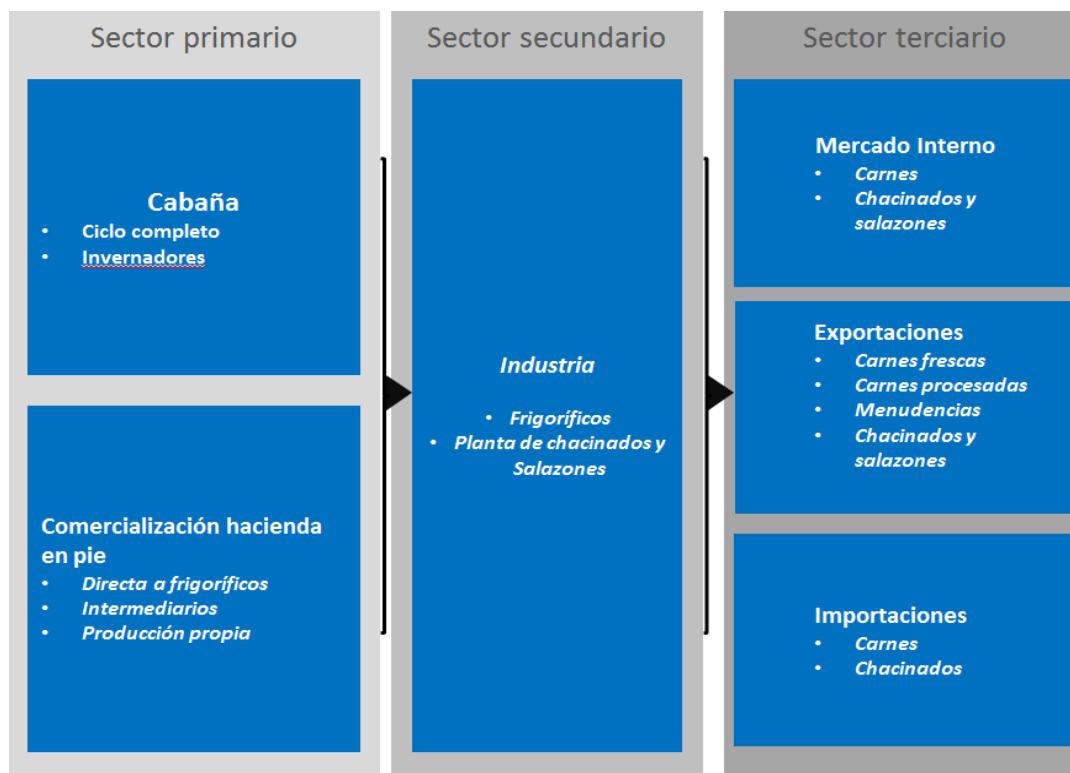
Sector primario

Cabaña
- Ciclo completo
- Invernadores

Comercialización hacienda en pie
- Directa a frigoríficos
- Intermediarios
- Producción propia

Sector secundario

Industria
- Frigoríficos
- Planta de chacinados y Salazones

Sector terciario

Mercado Interno
- Carnes
- Chacinados y salazones

Exportaciones
- Carnes frescas
- Carnes procesadas
- Menudencias
- Chacinados y salazones

Importaciones
- Carnes
- Chacinados